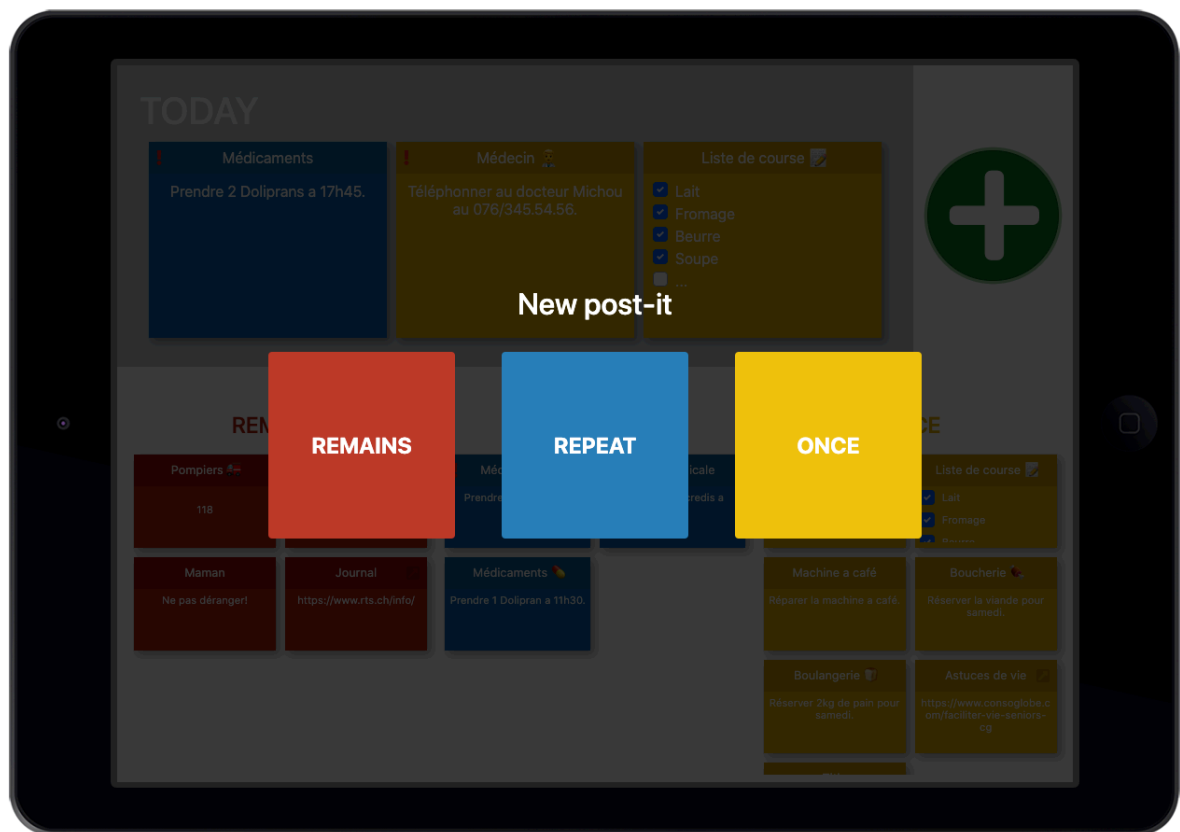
TODAY

Médicaments
Prendre 2 Doliprans a 17h45.

Médecin
Téléphonner au docteur Michou au 076/345.54.56.

Liste de course
Lait
Fromage
Beurre
Soupe
...

New post-it

REMAINS

REPEAT

ONCE

REM

CE

Pompiers
118

Méd
Prendre

icale
credis a

Liste de course
Lait
Fromage

Maman
Ne pas déranger!

Journal
https://www.rts.ch/info/

Médicaments
Prendre 1 Dolipran a 11h30.

Machine a café
Réparer la machine a café.

Boucherie
Réserver la viande pour samedi.

Boulangerie
Réserver 2kg de pain pour samedi.

Astuces de vie
https://www.consoglobe.com/faciliter-vie-seniors-cg